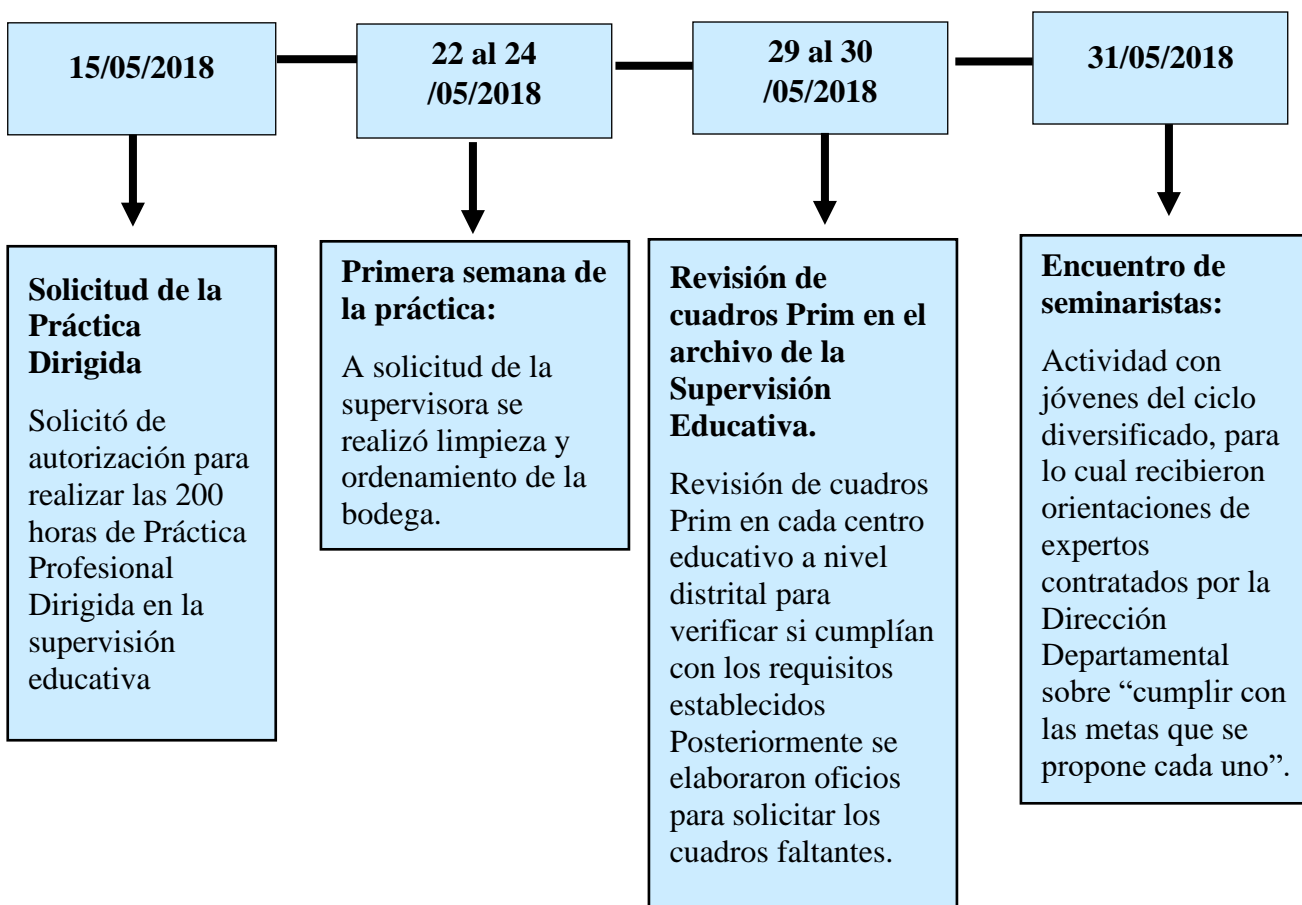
15/05/2018

22 al 24 /05/2018

29 al 30 /05/2018

31/05/2018

Solicitud de la Práctica Dirigida

Solicitó de autorización para realizar las 200 horas de Práctica Profesional Dirigida en la supervisión educativa

Primera semana de la práctica:

A solicitud de la supervisora se realizó limpieza y ordenamiento de la bodega.

Revisión de cuadros Prim en el archivo de la Supervisión Educativa.

Revisión de cuadros Prim en cada centro educativo a nivel distrital para verificar si cumplían con los requisitos establecidos Posteriormente se elaboraron oficios para solicitar los cuadros faltantes.

Encuentro de seminaristas:

Actividad con jóvenes del ciclo diversificado, para lo cual recibieron orientaciones de expertos contratados por la Dirección Departamental sobre “cumplir con las metas que se propone cada uno”.